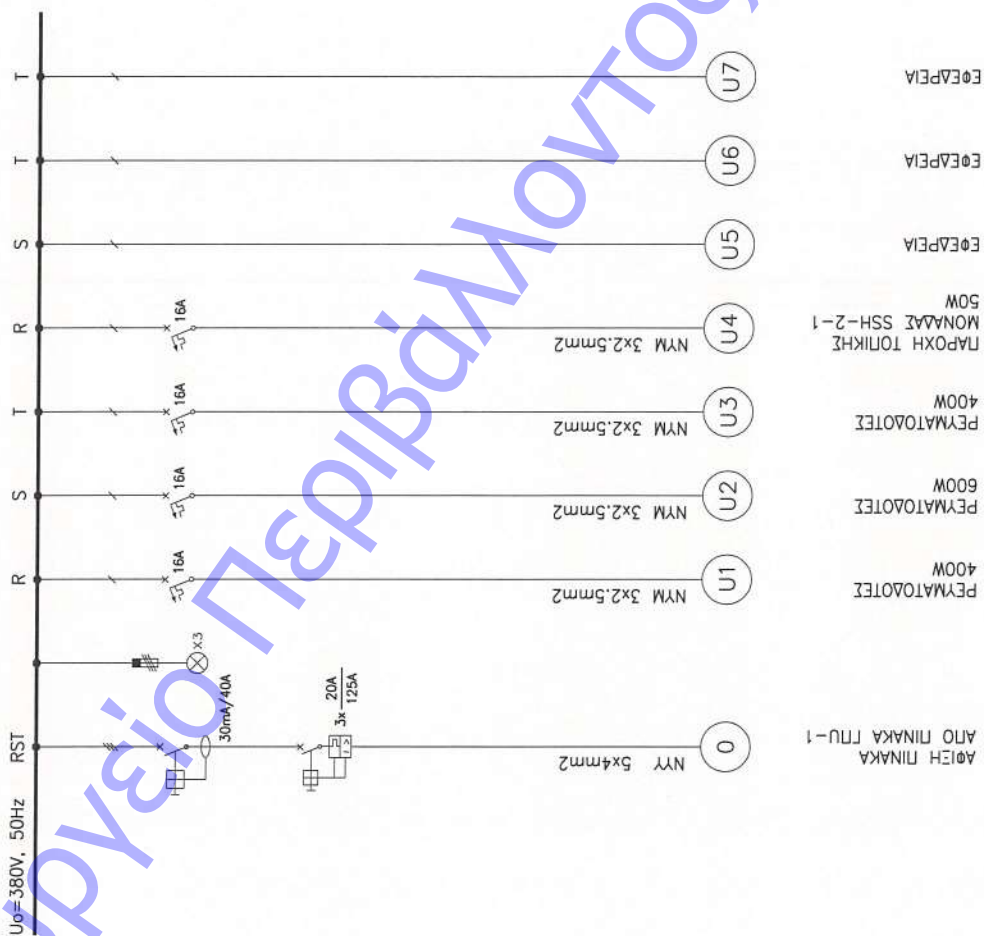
Uo=380V, 50Hz
RST
R
S
T
R
S
T
T
30mA/40A
x3
$3x\frac{20A}{125A}$
16A
16A
16A
16A
NYY 5x4mm2
NYM 3x2.5mm2
NYM 3x2.5mm2
NYM 3x2.5mm2
NYM 3x2.5mm2
0
U1
U2
U3
U4
U5
U6
U7
ΑΦΙΞΗ ΠΙΝΑΚΑ
ΑΠΟ ΠΙΝΑΚΑ ΓΠU-1
ΡΕΥΜΑΤΟΔΟΤΕΣ
400W
ΡΕΥΜΑΤΟΔΟΤΕΣ
600W
ΡΕΥΜΑΤΟΔΟΤΕΣ
400W
ΠΑΡΟΧΗ ΤΟΠΙΚΗΣ
ΜΟΝΑΔΑΣ SSH-2-1
50W
ΕΦΕΔΡΕΙΑ
ΕΦΕΔΡΕΙΑ
ΕΦΕΔΡΕΙΑ
Εργείο Περιβάλλοντος